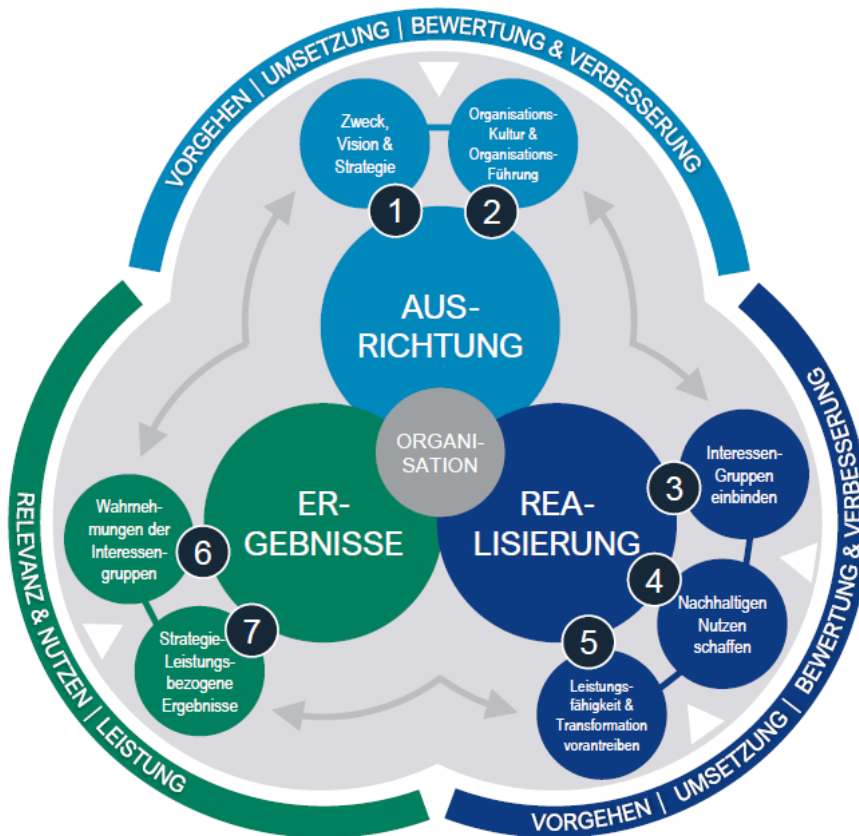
VORGEHEN | UMSETZUNG | BEWERTUNG & VERBESSERUNG

Zweck, Vision & Strategie

Organisations-Kultur & Organisations-Führung

1

2

AUS-RICHTUNG

ORGANI-SATION

ER-GEBNISSE

REA-LISIERUNG

3

Interessen-Gruppen einbinden

4

Nachhaltigen Nutzen schaffen

5

Leistungs-fähigkeit & Transformation vorantreiben

6

Wahrneh-mungen der Interessen-gruppen

7

Strategie-Leistungs-bezogene Ergebnisse

RELEVANZ & NUTZEN | LEISTUNG

VORGEHEN | UMSETZUNG | BEWERTUNG & VERBESSERUNG